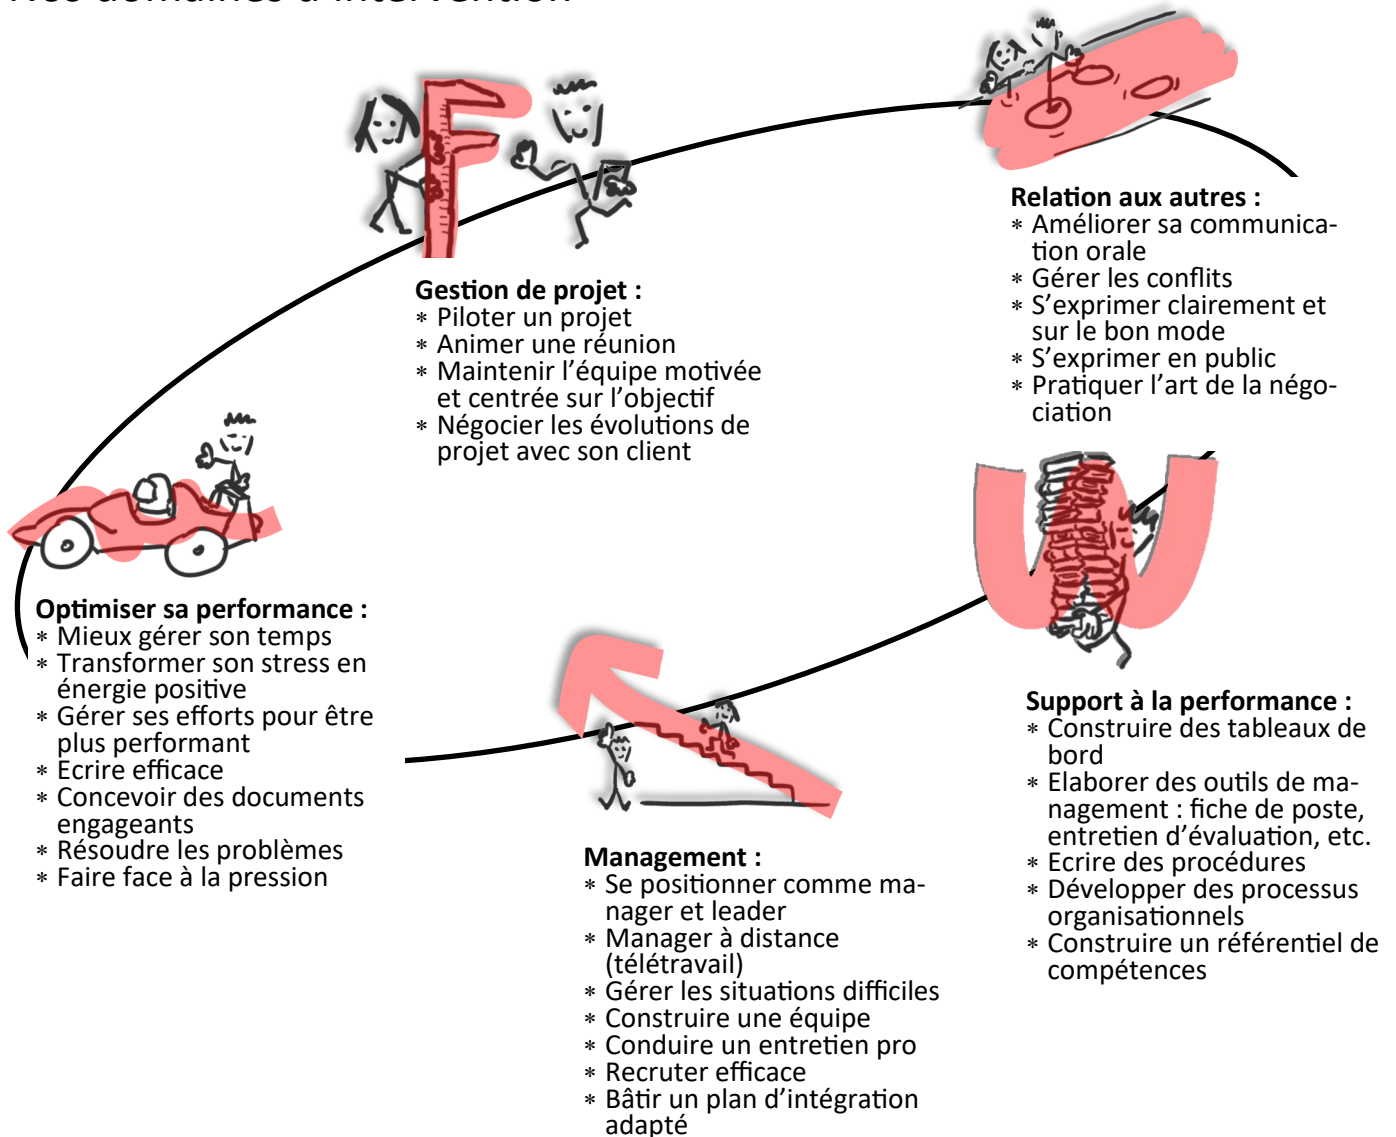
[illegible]

Gestion de projet :
∗ Piloter un projet
∗ Animer une réunion
∗ Maintenir l'équipe motivée et centrée sur l'objectif
∗ Négocier les évolutions de projet avec son client

Relation aux autres :
∗ Améliorer sa communication orale
∗ Gérer les conflits
∗ S'exprimer clairement et sur le bon mode
∗ S'exprimer en public
∗ Pratiquer l'art de la négociation

Optimiser sa performance :
∗ Mieux gérer son temps
∗ Transformer son stress en énergie positive
∗ Gérer ses efforts pour être plus performant
∗ Ecrire efficace
∗ Concevoir des documents engageants
∗ Résoudre les problèmes
∗ Faire face à la pression

Support à la performance :
∗ Construire des tableaux de bord
∗ Elaborer des outils de management : fiche de poste, entretien d'évaluation, etc.
∗ Ecrire des procédures
∗ Développer des processus organisationnels
∗ Construire un référentiel de compétences

Management :
∗ Se positionner comme manager et leader
∗ Manager à distance (télétravail)
∗ Gérer les situations difficiles
∗ Construire une équipe
∗ Conduire un entretien pro
∗ Recruter efficace
∗ Bâtir un plan d'intégration adapté